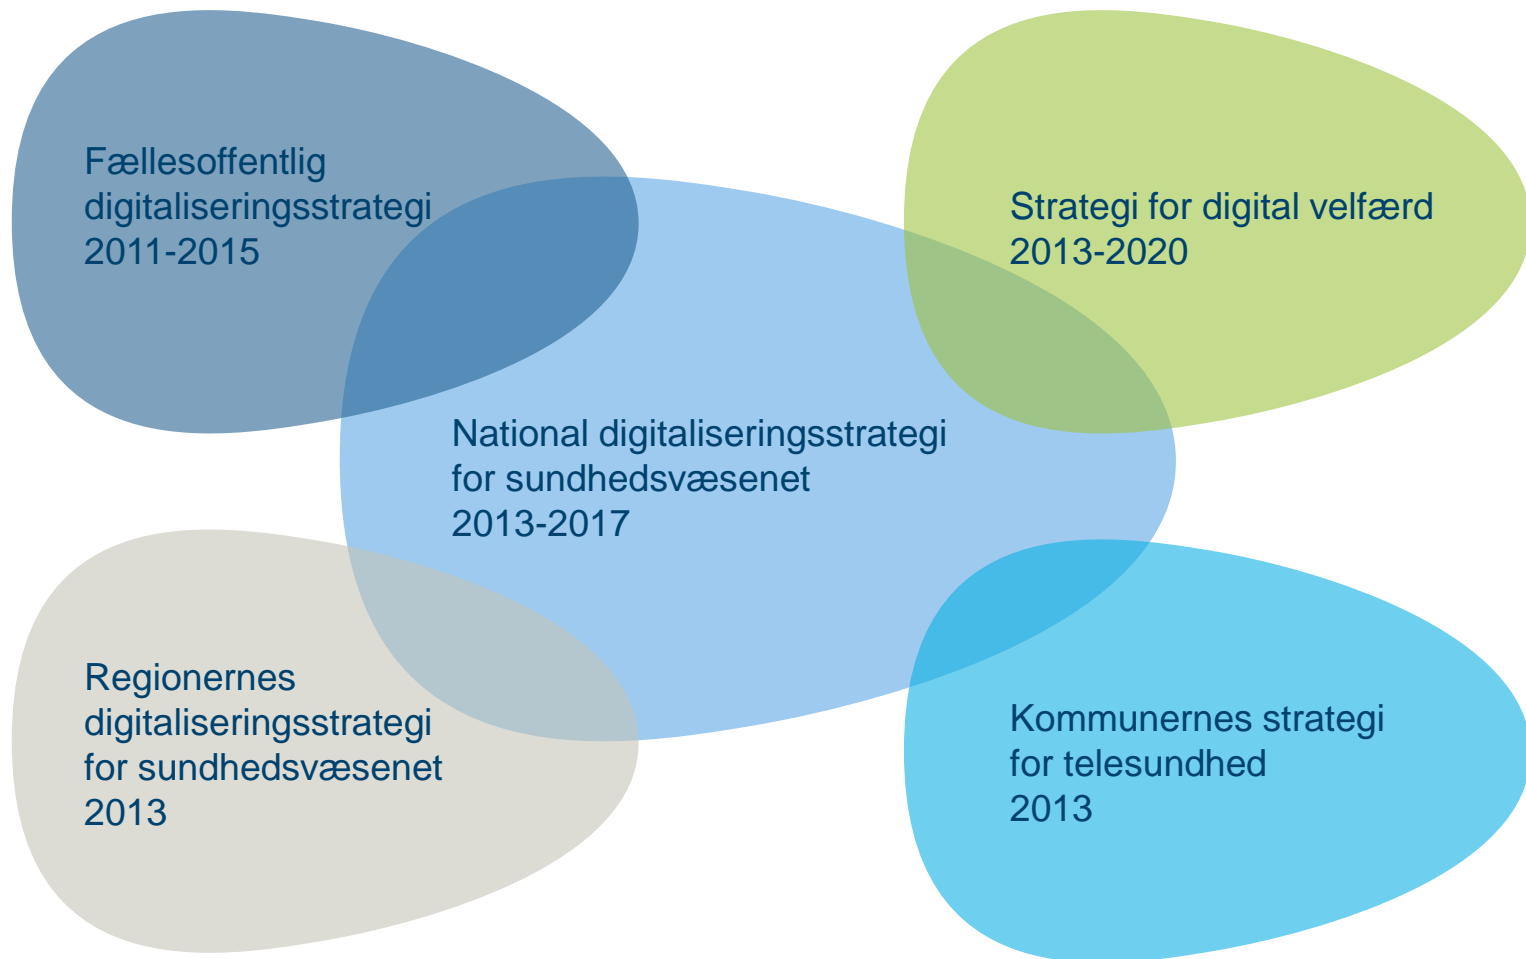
Fællesoffentlig digitaliseringsstrategi 2011-2015

Strategi for digital velfærd 2013-2020

National digitaliseringsstrategi for sundhedsvæsenet 2013-2017

Regionernes digitaliseringsstrategi for sundhedsvæsenet 2013

Kommunernes strategi for telesundhed 2013